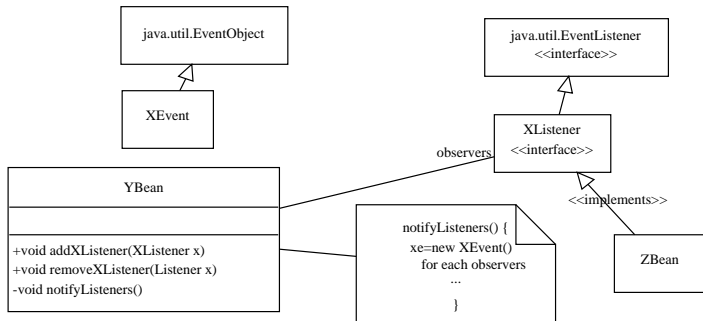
java.util.EventObject

XEvent

java.util.EventListener
<<interface>>

XListener
<<interface>>

observers

YBean

+void addXListener(XListener x)
+void removeXListener(Listener x)
-void notifyListeners()

notifyListeners() {
xe=new XEvent()
for each observers
...
}

<<implements>>

ZBean